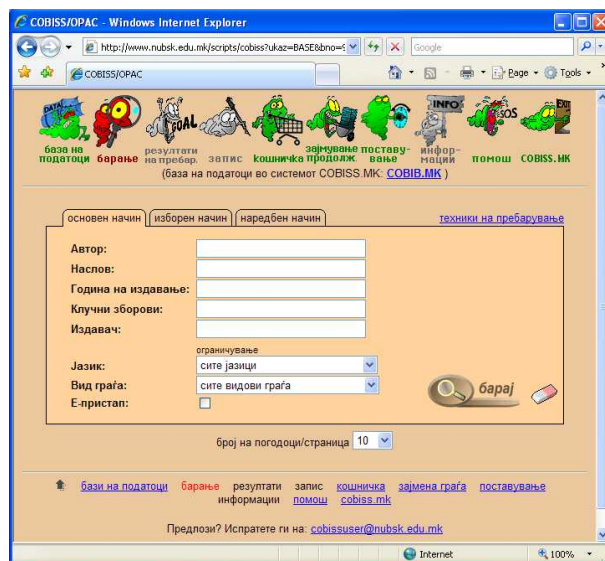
COBISS/OPAC - Windows Internet Explorer

http://www.nubsk.edu.mk/scripts/cobiss?ukaz=BASE&bno=

Google

COBISS/OPAC

Page Tools

DATA

GOAL

INFO

SOS

EXIT

база на податоци барање резултати на пребар. запис кошничка зајмување продолж. поставување информации помош COBISS.MK

(база на податоци во системот COBISS.MK: COBIB.MK )

основен начин | изборен начин | наредбен начин

техники на пребарување

Автор:

Наслов:

Година на издавање:

Клучни зборови:

Издавач:

ограничување

Јазик: сите јазици

Вид граѓа: сите видови граѓа

Е-пристап:

барај

број на погодоци/страница 10

бази на податоци барање резултати запис кошничка зајмена граѓа поставување информации помош cobiss.mk

Предлози? Испратете ги на: cobissuser@nubsk.edu.mk

Internet

100%